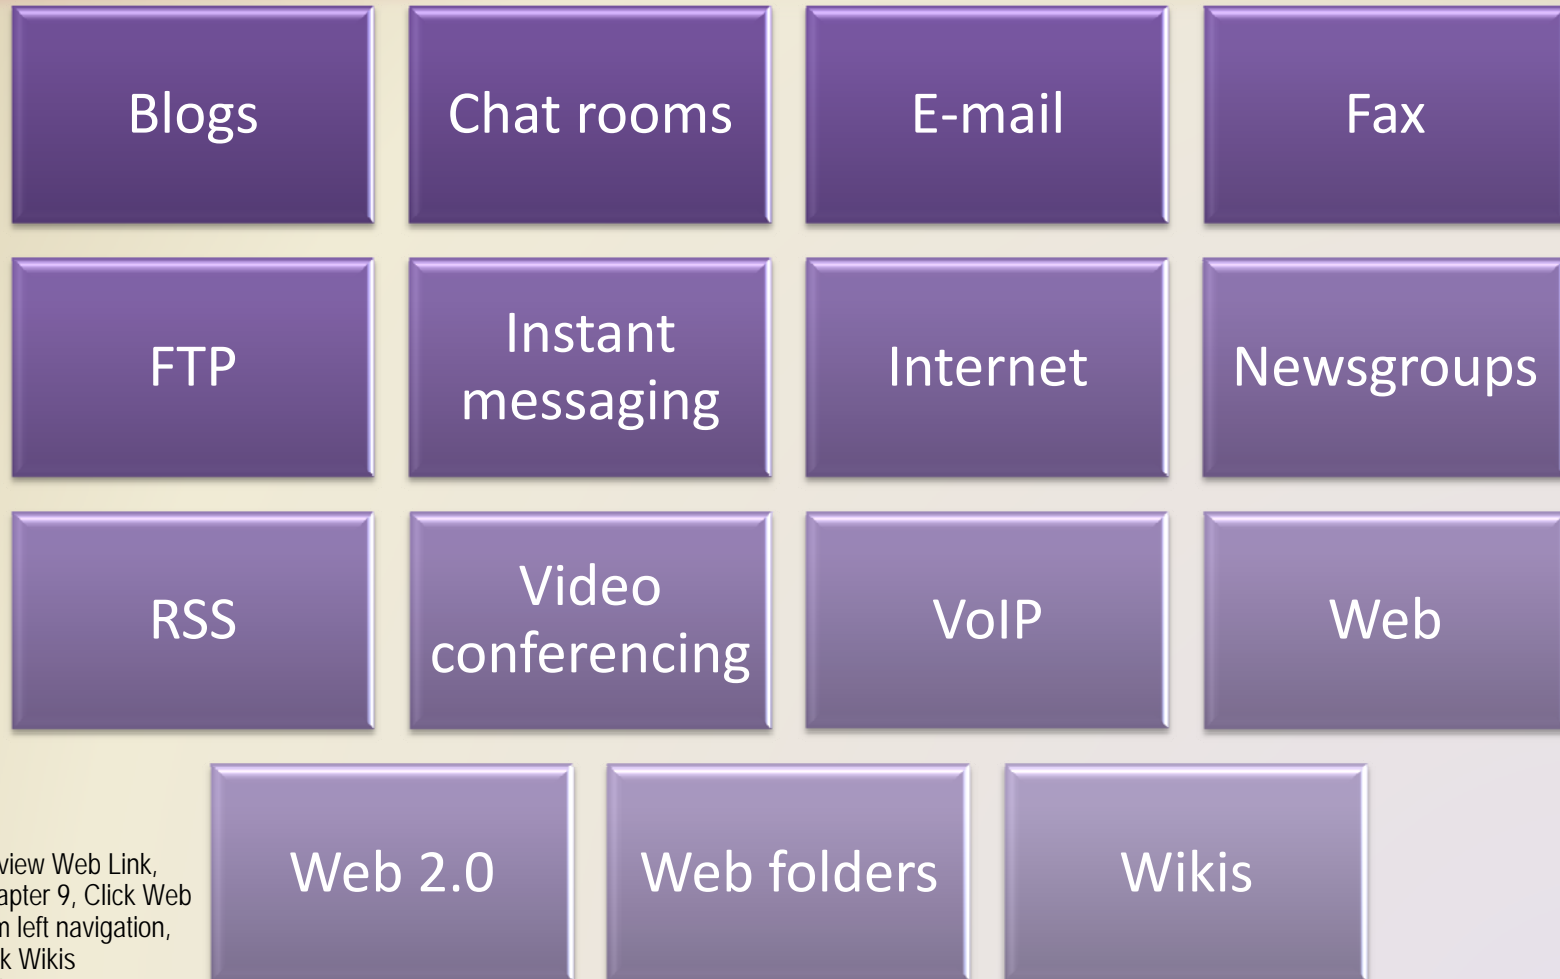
Blogs

Chat rooms

E-mail

Fax

FTP

Instant messaging

Internet

Newsgroups

RSS

Video conferencing

VoIP

Web

Web 2.0

Web folders

Wikis

view Web Link, apter 9, Click Web n left navigation, k Wikis